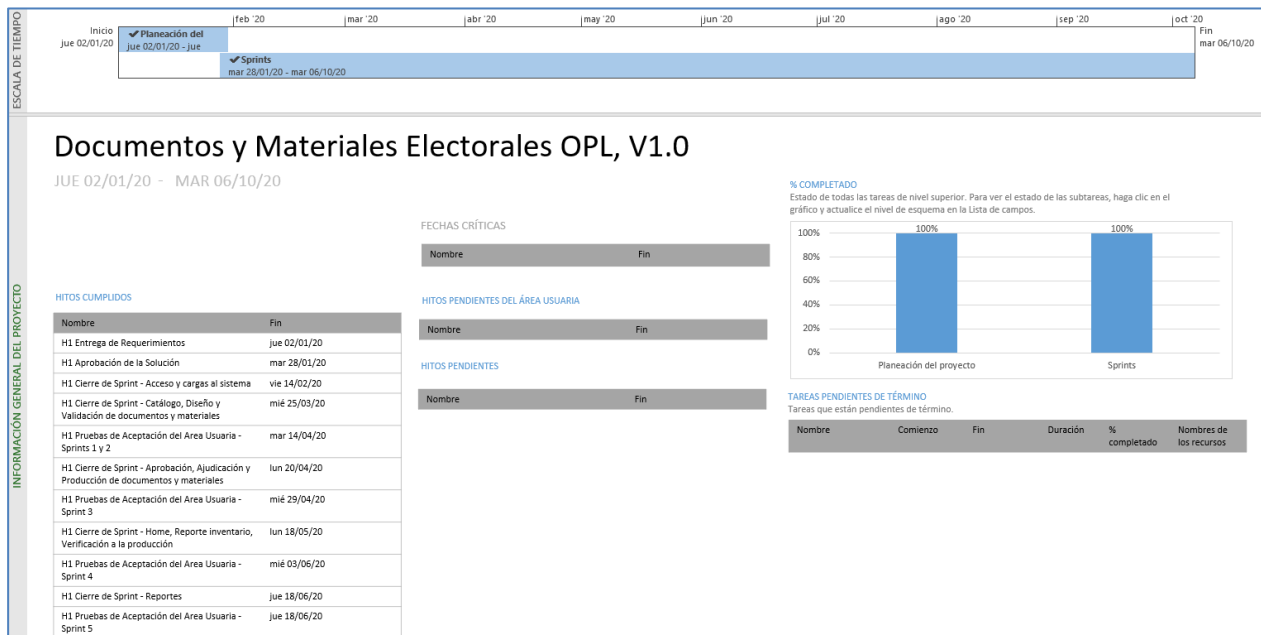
ESCALA DE TIEMPO

Inicio
jue 02/01/20

feb '20 | mar '20 | abr '20 | may '20 | jun '20 | jul '20 | ago '20 | sep '20 | oct '20

✔Planeación del
jue 02/01/20 - jue

✔Sprints
mar 28/01/20 - mar 06/10/20

Fin
mar 06/10/20

INFORMACIÓN GENERAL DEL PROYECTO

Documentos y Materiales Electorales OPL, V1.0

JUE 02/01/20 - MAR 06/10/20

HITOS CUMPLIDOS

| Nombre | Fin |
|---|---|
| H1 Entrega de Requerimientos | jue 02/01/20 |
| H1 Aprobación de la Solución | mar 28/01/20 |
| H1 Cierre de Sprint - Acceso y cargas al sistema | vie 14/02/20 |
| H1 Cierre de Sprint - Catálogo, Diseño y Validación de documentos y materiales | mié 25/03/20 |
| H1 Pruebas de Aceptación del Area Usuaria - Sprints 1 y 2 | mar 14/04/20 |
| H1 Cierre de Sprint - Aprobación, Ajudicación y Producción de documentos y materiales | lun 20/04/20 |
| H1 Pruebas de Aceptación del Area Usuaria - Sprint 3 | mié 29/04/20 |
| H1 Cierre de Sprint - Home, Reporte inventario, Verificación a la producción | lun 18/05/20 |
| H1 Pruebas de Aceptación del Area Usuaria - Sprint 4 | mié 03/06/20 |
| H1 Cierre de Sprint - Reportes | jue 18/06/20 |
| H1 Pruebas de Aceptación del Area Usuaria - Sprint 5 | jue 18/06/20 |

FECHAS CRÍTICAS

| Nombre | Fin |
|---|---|

HITOS PENDIENTES DEL ÁREA USUARIA

| Nombre | Fin |
|---|---|

HITOS PENDIENTES

| Nombre | Fin |
|---|---|

% COMPLETADO
Estado de todas las tareas de nivel superior. Para ver el estado de las subtareas, haga clic en el gráfico y actualice el nivel de esquema en la Lista de campos.

100%
80%
60%
40%
20%
0%
100%
100%
Planeación del proyecto
Sprints

TAREAS PENDIENTES DE TÉRMINO
Tareas que están pendientes de término.

| Nombre | Comienzo | Fin | Duración | % completado | Nombres de los recursos |
|---|---|---|---|---|---|